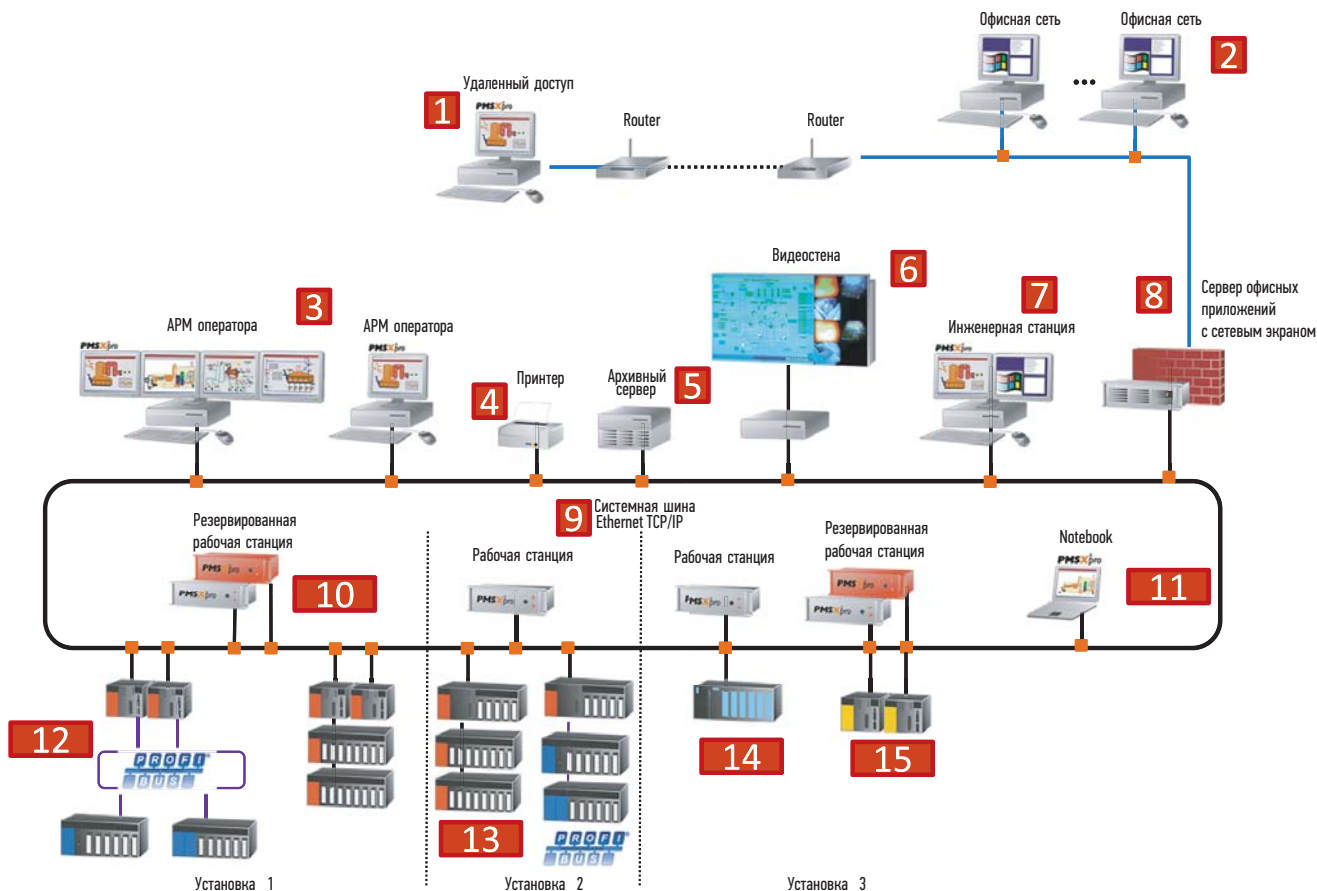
Офисная сеть
Офисная сеть
2
Удаленный доступ
1
PMSX pro
Router
Router
•••
Видеостена
6
7
8
Сервер офисных приложений с сетевым экраном
3
АРМ оператора
АРМ оператора
Инженерная станция
PMSX pro
PMSX pro
4
Принтер
Архивный сервер
5
9
Системная шина Ethernet TCP/IP
Резервированная рабочая станция
Рабочая станция
Рабочая станция
Резервированная рабочая станция
Notebook
PMSX pro
10
11
12
PROFI BUS
13
PROFI BUS
14
15
Установка 1
Установка 2
Установка 3